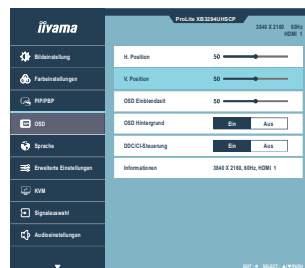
iiyama

ProLite XB3294UHSCP

3840 X 2160 60Hz HDMI 1

Bildeinstellung

Farbeinstellungen

PIP/PBP

OSD

Sprache

Erweiterte Einstellungen

KVM

Signalauswahl

Audioeinstellungen

H. Position 50

V. Position 50

OSD Einblendzeit 50

OSD Hintergrund Ein Aus

DDC/CI-Steuerung Ein Aus

Informationen 3840 X 2160, 60Hz, HDMI 1

EXIT SELECT ▲▼PUSH